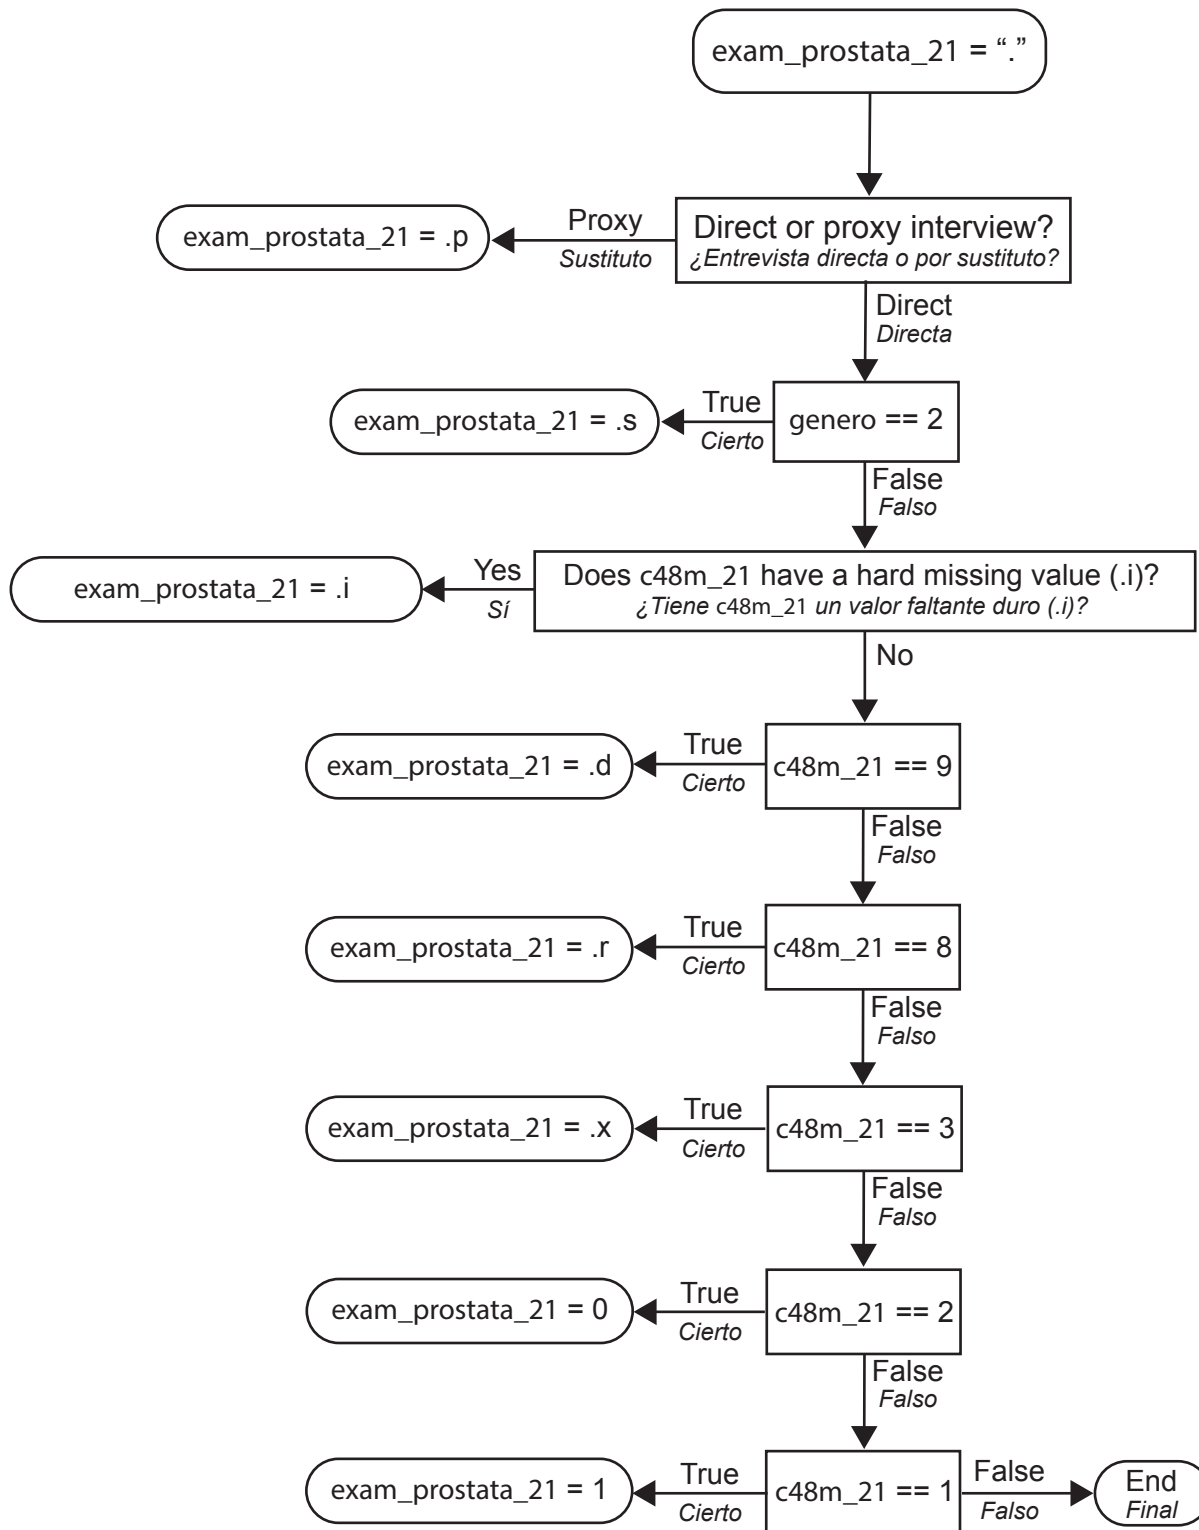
exam_prostata_21 = "."

Direct or proxy interview?
¿Entrevista directa o por sustituto?

Proxy
Sustituto

exam_prostata_21 = .p

Direct
Directa

genero == 2

True
Cierto

exam_prostata_21 = .s

False
Falso

Does c48m_21 have a hard missing value (.i)?
¿Tiene c48m_21 un valor faltante duro (.i)?

Yes
Sí

exam_prostata_21 = .i

No

c48m_21 == 9

True
Cierto

exam_prostata_21 = .d

False
Falso

c48m_21 == 8

True
Cierto

exam_prostata_21 = .r

False
Falso

c48m_21 == 3

True
Cierto

exam_prostata_21 = .x

False
Falso

c48m_21 == 2

True
Cierto

exam_prostata_21 = 0

False
Falso

c48m_21 == 1

True
Cierto

exam_prostata_21 = 1

False
Falso

End
Final